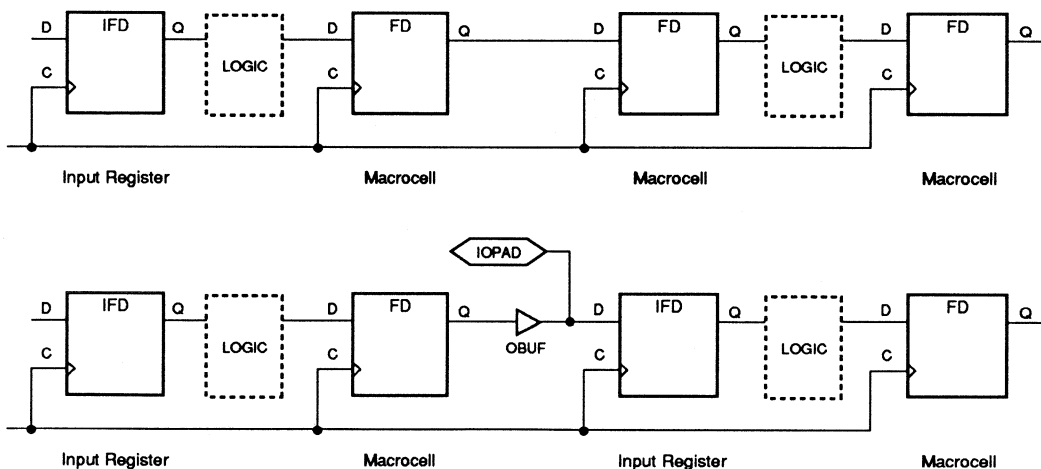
D IFD Q
C
LOGIC
D FD Q
C
D FD Q
C
LOGIC
D FD Q
C

Input Register
Macrocell
Macrocell
Macrocell

IOPAD

D IFD Q
C
LOGIC
D FD Q
C
OBUF
D IFD Q
C
LOGIC
D FD Q
C

Input Register
Macrocell
Input Register
Macrocell